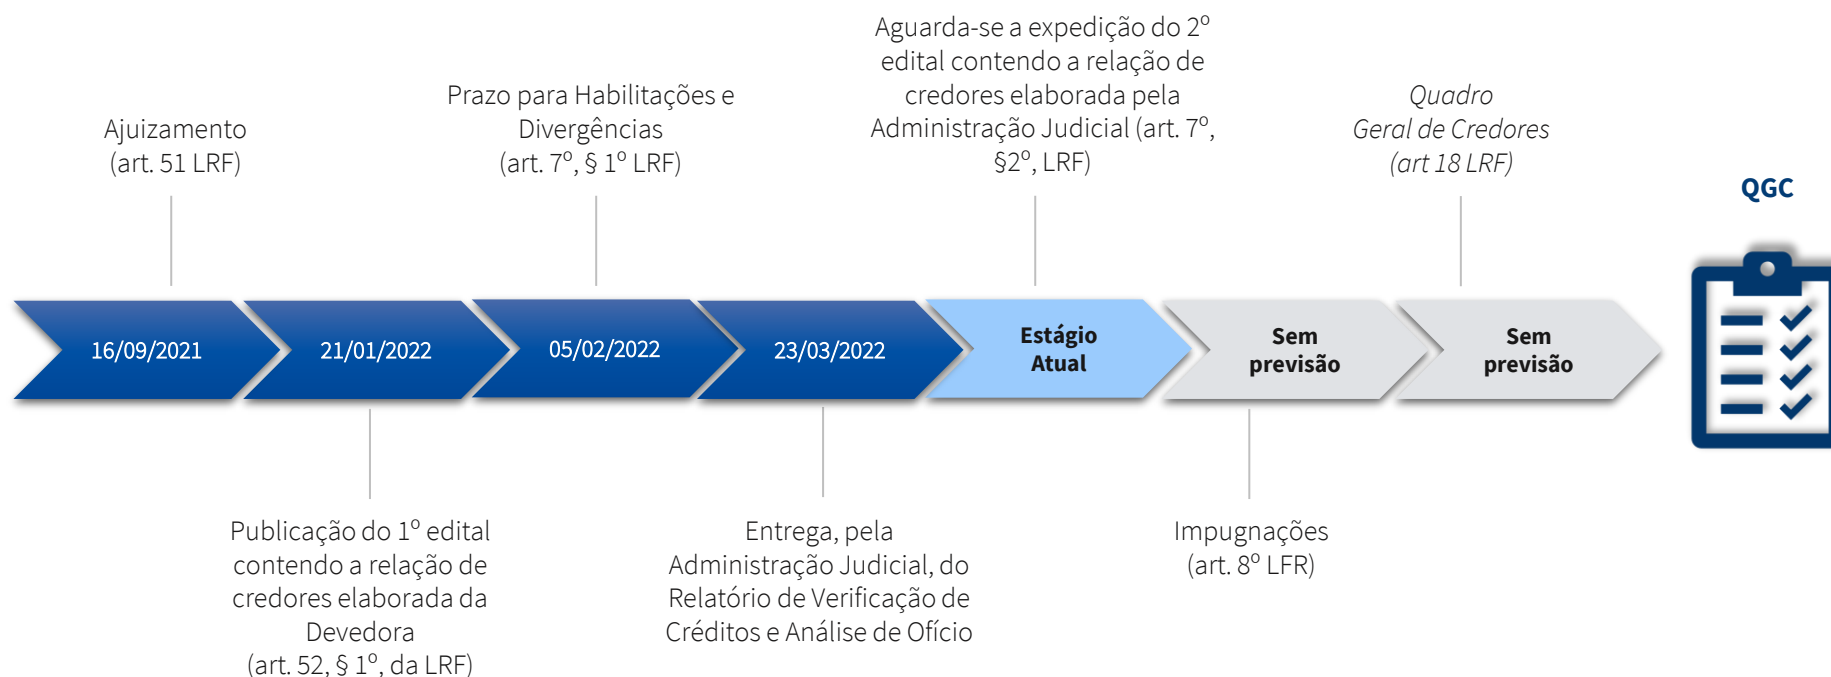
Aguarda-se a expedição do 2º edital contendo a relação de credores elaborada pela Administração Judicial (art. 7º, §2º, LRF)

Ajuizamento (art. 51 LRF)

Prazo para Habilitações e Divergências (art. 7º, § 1º LRF)

Quadro Geral de Credores (art 18 LRF)

QGC

16/09/2021

21/01/2022

05/02/2022

23/03/2022

Estágio Atual

Sem previsão

Sem previsão

Publicação do 1º edital contendo a relação de credores elaborada da Devedora (art. 52, § 1º, da LRF)

Entrega, pela Administração Judicial, do Relatório de Verificação de Créditos e Análise de Ofício

Impugnações (art. 8º LFR)